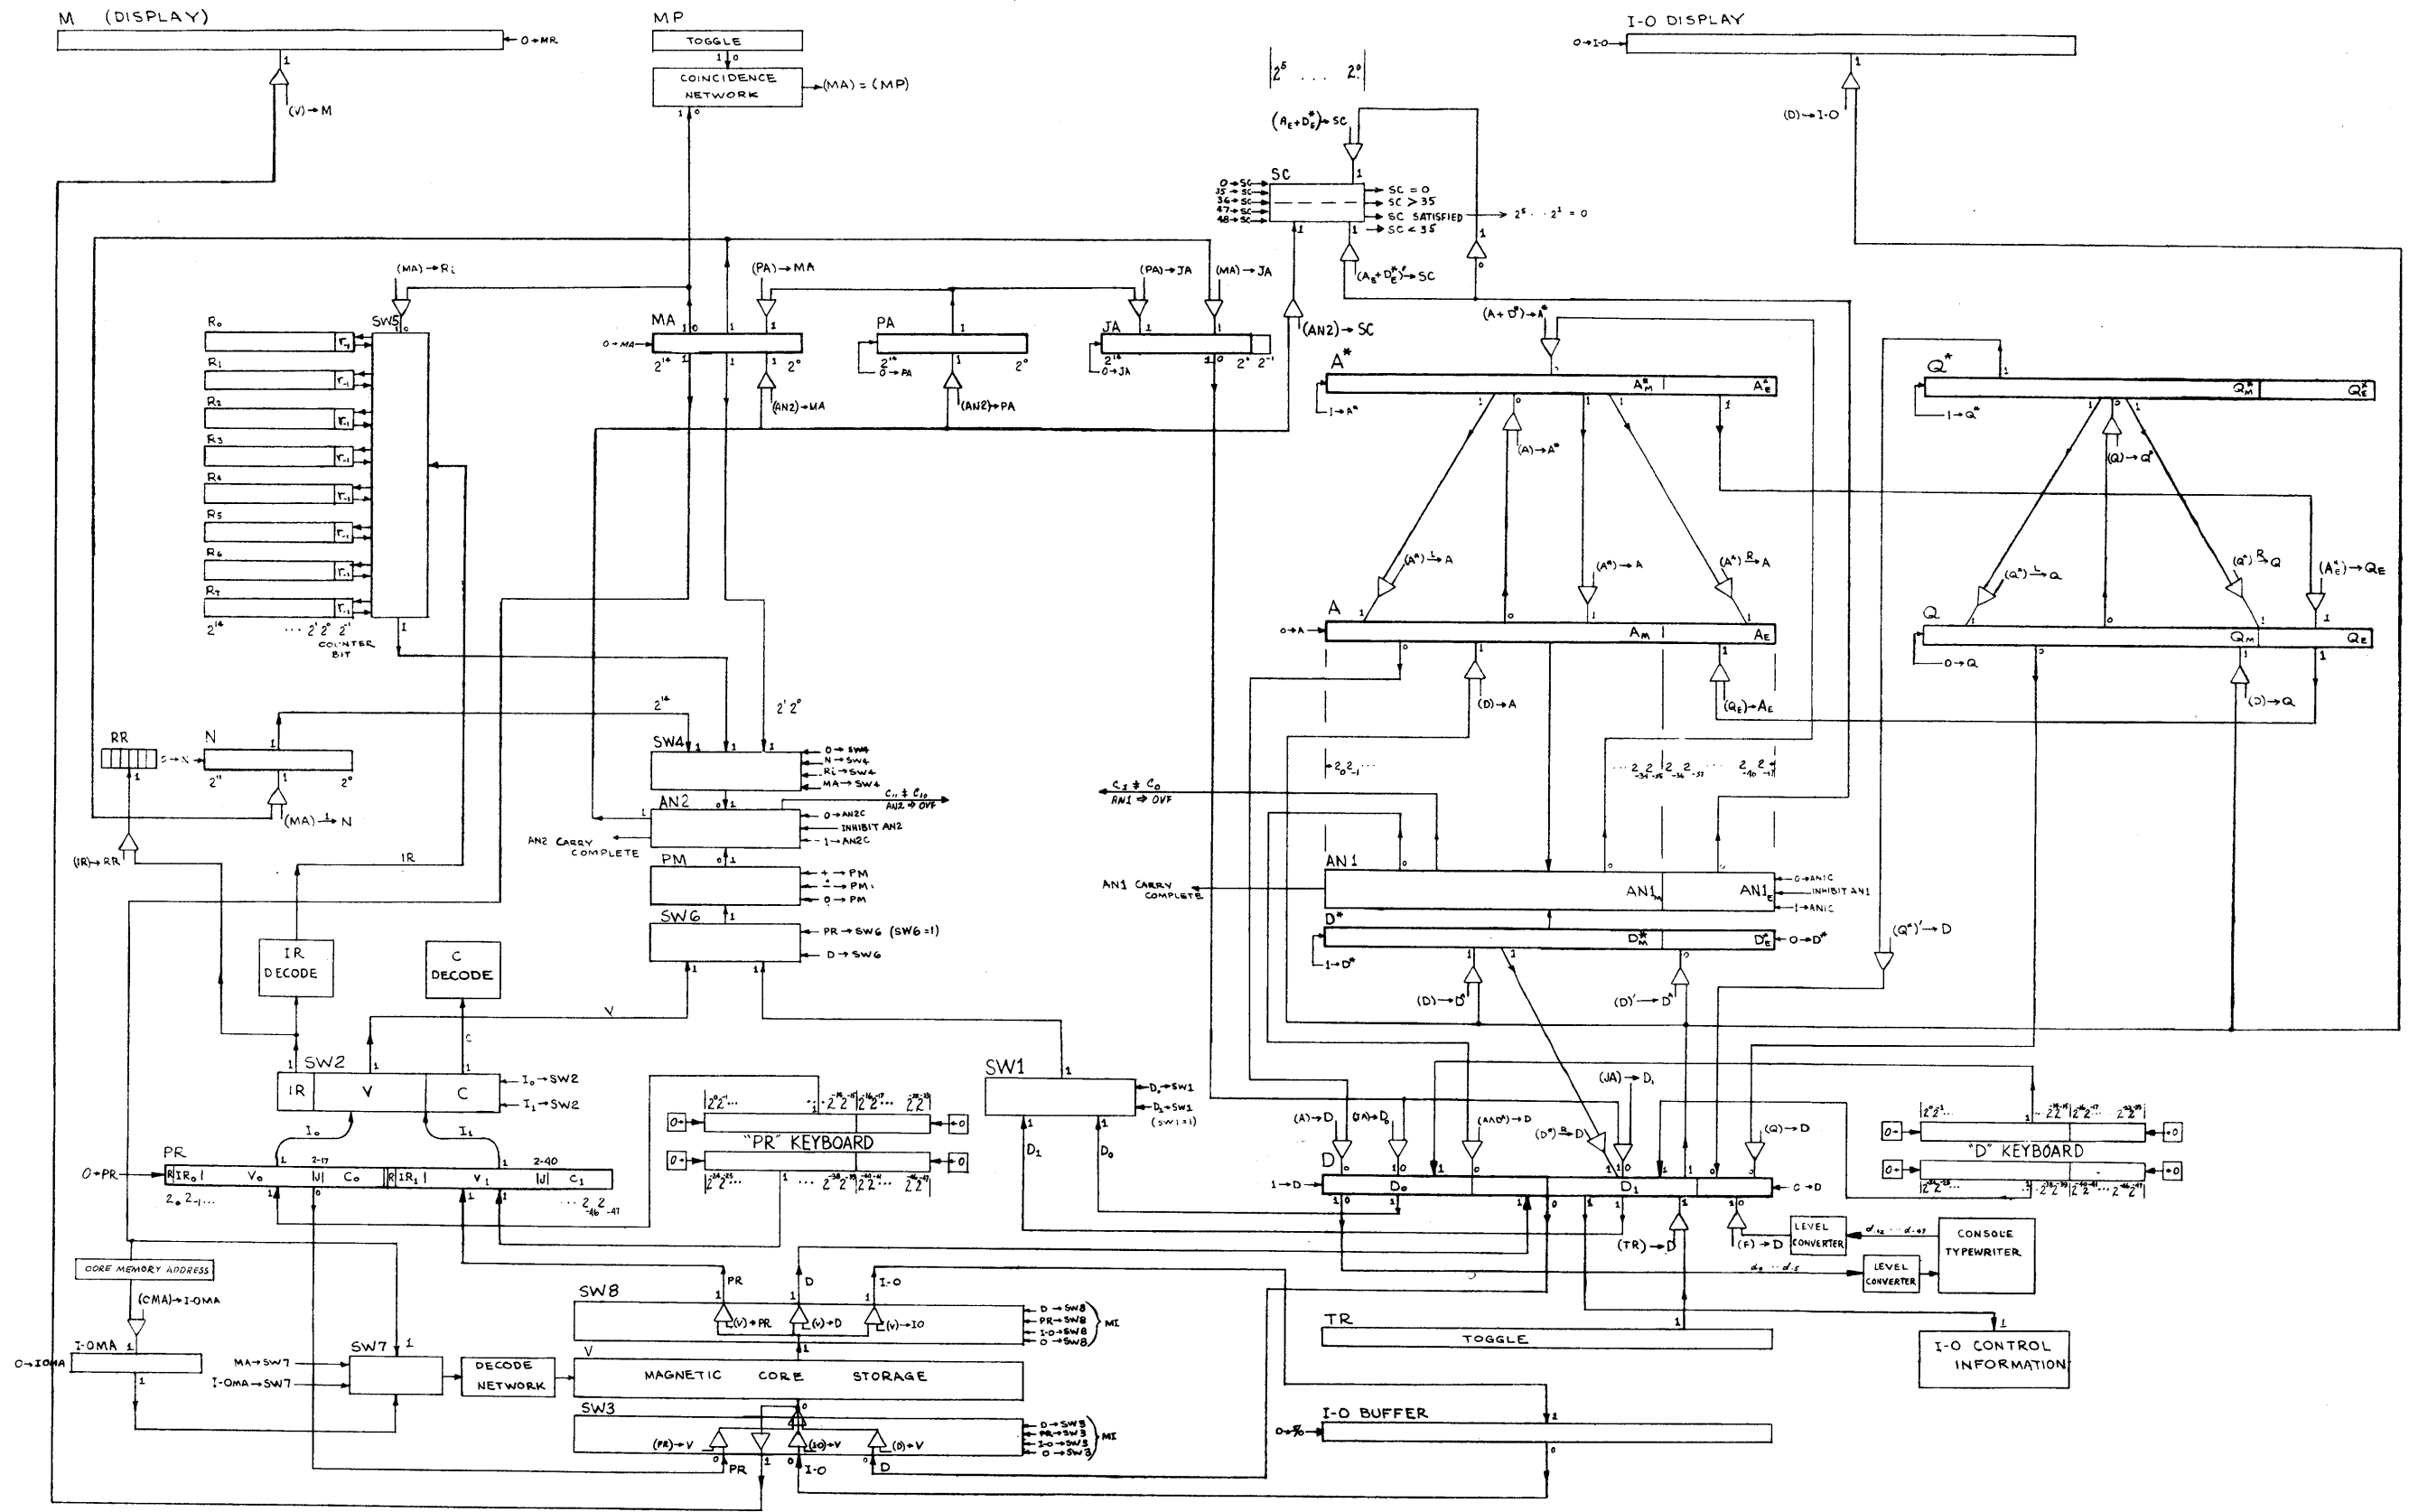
M (DISPLAY)
0 → MR
1
(V) → M

MP
TOGGLE
1 0
COINCIDENCE NETWORK
→ (MA) = (MP)
1 0

I-O DISPLAY
0 → I-O
1
(D) → I-O

$|2^5 \ldots 2^0|$
$(A_E + D_E^*) \to SC$
SC
0 → SC
35 → SC
36 → SC
47 → SC
48 → SC
→ SC = 0
→ SC > 35
→ SC SATISFIED
→ SC < 35
→ $2^5 \cdots 2^1 = 0$
$(A_E + D_E^*)' \to SC$
(AN2) → SC

(MA) → Ri
SW5
R0 R1 R2 R3 R4 R5 R6 R7
$r_{-1}$
$2^{14}$ ... $2^1\ 2^0\ 2^{-1}$
COUNTER BIT

(PA) → MA
MA
0 → MA
$2^{14}$ $2^0$
(AN2) → MA
PA
$2^{14}$ $2^0$
0 → PA
(AN2) → PA
(PA) → JA
(MA) → JA
JA
$2^{14}$ $2^0\ 2^{-1}$
0 → JA

(A + D*) → A*
A*
$A_M^*$ $A_E^*$
1 → A*
(A) → A*
(A*) $\xrightarrow{L}$ A
(A*) → A
(A*) $\xrightarrow{R}$ A
A
0 → A
$A_M$ $A_E$
(D) → A
$(Q_E) \to A_E$

Q*
$Q_M^*$ $Q_E^*$
1 → Q*
(Q) → Q*
(Q*) $\xrightarrow{L}$ Q
(Q*) $\xrightarrow{R}$ Q
$(A_E^*) \to Q_E$
Q
$Q_M$ $Q_E$
0 → Q
(D) → Q

RR
S → N
N
$2^{11}$ $2^0$
(MA) $\xrightarrow{1}$ N
(IR) → RR
IR

$2^{14}$
$2^1\ 2^0$
SW4
0 → SW4
N → SW4
Ri → SW4
MA → SW4
AN2
0 → AN2C
INHIBIT AN2
1 → AN2C
$c_{11} \neq c_{10}$
AN2 → OVF
AN2 CARRY COMPLETE
PM
+ → PM
− → PM
0 → PM
SW6
PR → SW6 (SW6 = 1)
D → SW6

$c_1 \neq c_0$
AN1 → OVF
$2_0\ 2_{-1} \cdots$
$\cdots 2_{-34}\ 2_{-35}\ 2_{-36}\ 2_{-37} \cdots 2_{-40}\ 2_{-41}$
AN1
$AN1_M$ $AN1_E$
0 → ANIC
INHIBIT AN1
1 → ANIC
AN1 CARRY COMPLETE
D*
$D_M^*$ $D_E^*$
0 → D*
1 → D*
(D) → D*
(D)' → D*
(Q*)' → D

IR DECODE
C DECODE
V
C
SW2
IR V C
$I_0$ → SW2
$I_1$ → SW2
$I_0$ $I_1$
PR
0 → PR
R IR0 V0 W C0 R IR1 V1 W C1
2-17 2-40
$2_0\ 2_{-1} \ldots$
$\cdots 2_{-46}\ 2_{-47}$

$|2^0\ 2^{-1} \cdots$
"PR" KEYBOARD
$|2^{-24}\ 2^{-25} \cdots$
0

SW1
$D_0$ → SW1
$D_1$ → SW1
(SW1 = 1)
$D_1$ $D_0$

(JA) → $D_1$
(A) → D
(JA) → $D_0$
(AND*) → D
$(D^*) \xrightarrow{R} D$
(Q) → D
D
1 → D
$D_0$ $D_1$
C → D
"D" KEYBOARD
(TR) → D
(F) → D
LEVEL CONVERTER
$d_{42} \cdots d_{47}$
CONSOLE TYPEWRITER
$d_2 \cdots d_5$
LEVEL CONVERTER

PR D I-O
SW8
(V) → PR
(V) → D
(V) → IO
D → SW8
PR → SW8
I-O → SW8
0 → SW8
MI
TR
TOGGLE
I-O CONTROL INFORMATION

CORE MEMORY ADDRESS
(CMA) → I-OMA
I-OMA
0 → IOMA
MA → SW7
I-OMA → SW7
SW7
DECODE NETWORK
V
MAGNETIC CORE STORAGE
SW3
(PR) → V
(IO) → V
(D) → V
D → SW3
PR → SW3
I-O → SW3
0 → SW3
MI
PR I-O D
I-O BUFFER
0 → %